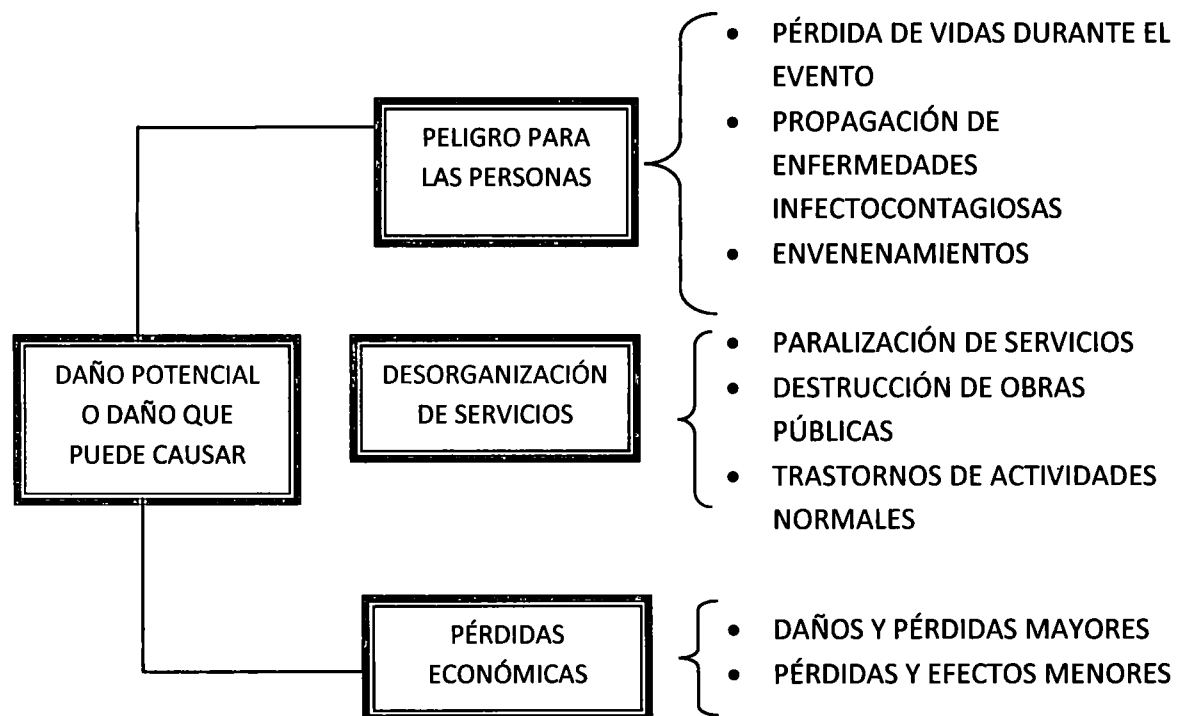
DAÑO POTENCIAL O DAÑO QUE PUEDE CAUSAR

PELIGRO PARA LAS PERSONAS

- PÉRDIDA DE VIDAS DURANTE EL EVENTO
- PROPAGACIÓN DE ENFERMEDADES INFECTOCONTAGIOSAS
- ENVENENAMIENTOS

DESORGANIZACIÓN DE SERVICIOS

- PARALIZACIÓN DE SERVICIOS
- DESTRUCCIÓN DE OBRAS PÚBLICAS
- TRASTORNOS DE ACTIVIDADES NORMALES

PÉRDIDAS ECONÓMICAS

- DAÑOS Y PÉRDIDAS MAYORES
- PÉRDIDAS Y EFECTOS MENORES